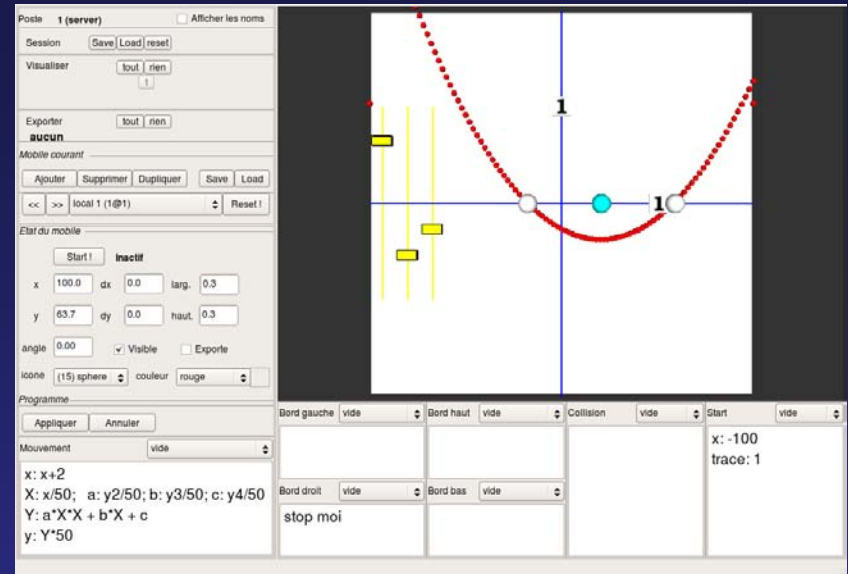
Poste 1 (server) Afficher les noms

Session Save Load reset

Visualiser tout rien
1

Exporter tout rien
aucun

Mobile courant

Ajouter Supprimer Dupliquer Save Load

<< >> local 1 (1@1) Reset !

Etat du mobile

Start ! Inactif

x 100.0 dx 0.0 larg. 0.3

y 63.7 dy 0.0 haut. 0.3

angle 0.00 Visible Exporte

icone (15) sphere couleur rouge

Programme

Appliquer Annuler

Mouvement vide

x: x+2
X: x/50; a: y2/50; b: y3/50; c: y4/50
Y: a*X*X + b*X + c
y: Y*50

1

1

Bord gauche vide Bord haut vide Collision vide Start vide

x: -100
trace: 1

Bord droit vide Bord bas vide

stop moi